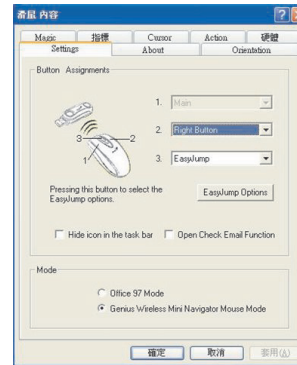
滑鼠 內容

Magic | 指標 | Cursor | Action | 硬體
Settings | About | Orientation

Button Assignments

1. Main
2. Right Button
3. EasyJump

3
2
1

Pressing this button to select the EasyJump options.

EasyJump Options

Hide icon in the task bar
Open Check Email Function

Mode

Office 97 Mode
Genius Wireless Mini Navigator Mouse Mode

確定
取消
套用(A)